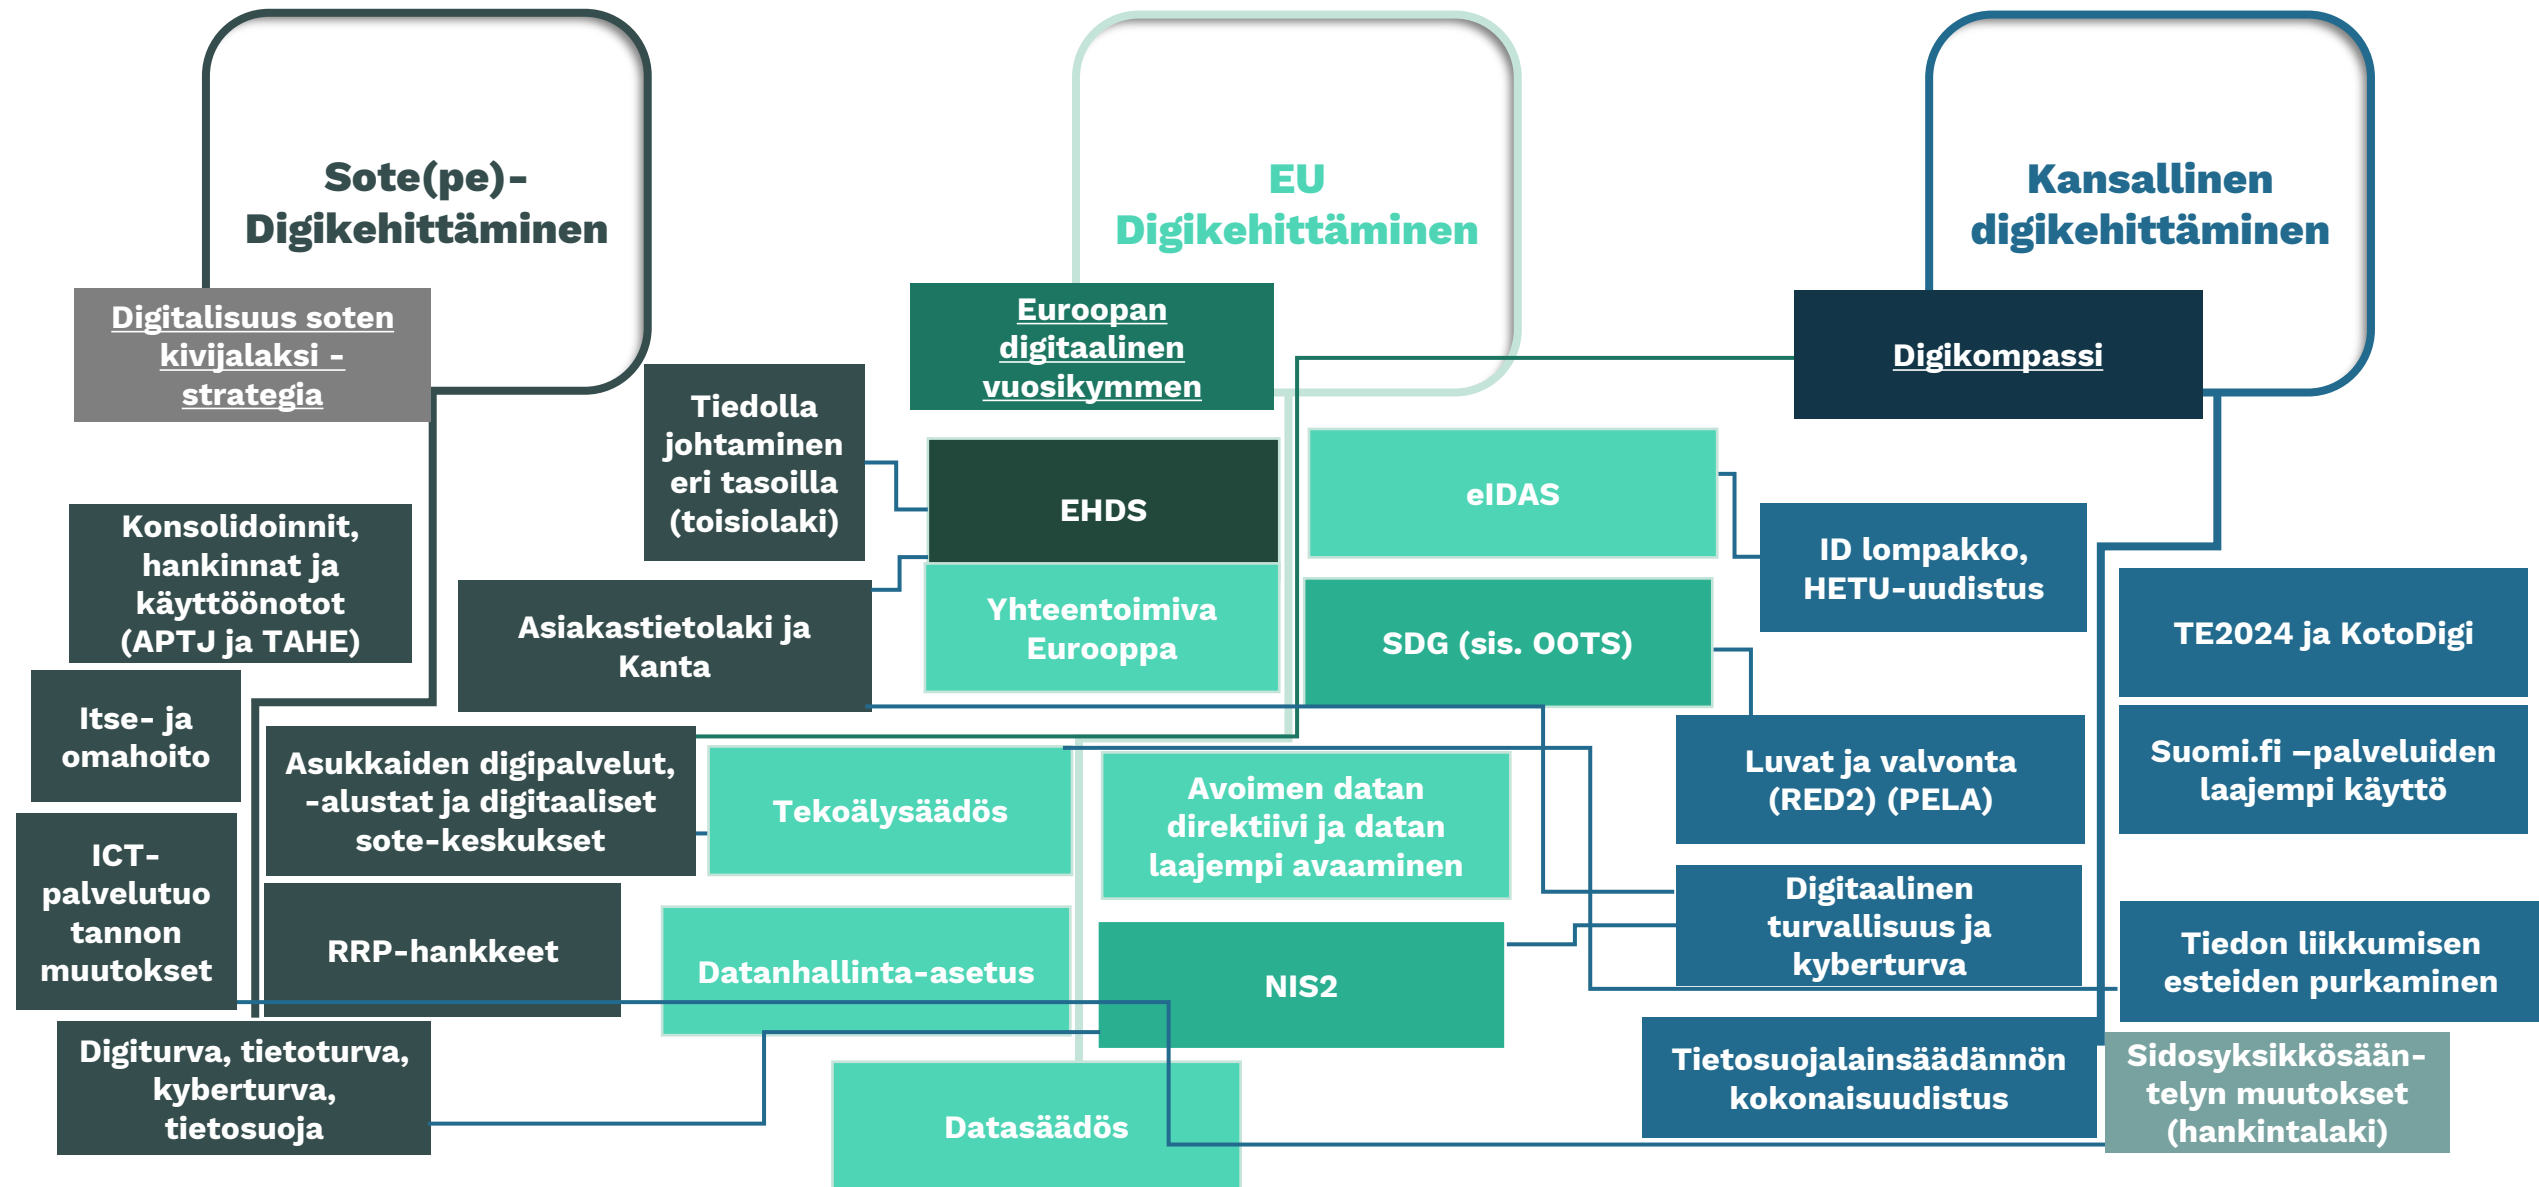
Sote(pe)-Digikehittäminen

EU Digikehittäminen

Kansallinen digikehittäminen

Digitalisuus soten kivijalaksi -strategia

Euroopan digitaalinen vuosikymmen

Digikompassi

Tiedolla johtaminen eri tasoilla (toisiolaki)

EHDS

eIDAS

ID lompakko, HETU-uudistus

Konsolidoinnit, hankinnat ja käyttöönotot (APTJ ja TAHE)

Asiakastietolaki ja Kanta

Yhteentoimiva Eurooppa

SDG (sis. OOTS)

TE2024 ja KotoDigi

Itse- ja omahoito

Asukkaiden digipalvelut, -alustat ja digitaaliset sote-keskukset

Tekoälysäädös

Avoimen datan direktiivi ja datan laajempi avaaminen

Luvat ja valvonta (RED2) (PELA)

Suomi.fi –palveluiden laajempi käyttö

ICT-palvelutuotannon muutokset

RRP-hankkeet

Datanhallinta-asetus

NIS2

Digitaalinen turvallisuus ja kyberturva

Tiedon liikkumisen esteiden purkaminen

Digiturva, tietoturva, kyberturva, tietosuoja

Datasäädös

Tietosuojalainsäädännön kokonaisuudistus

Sidosyksikkösääntelyn muutokset (hankintalaki)